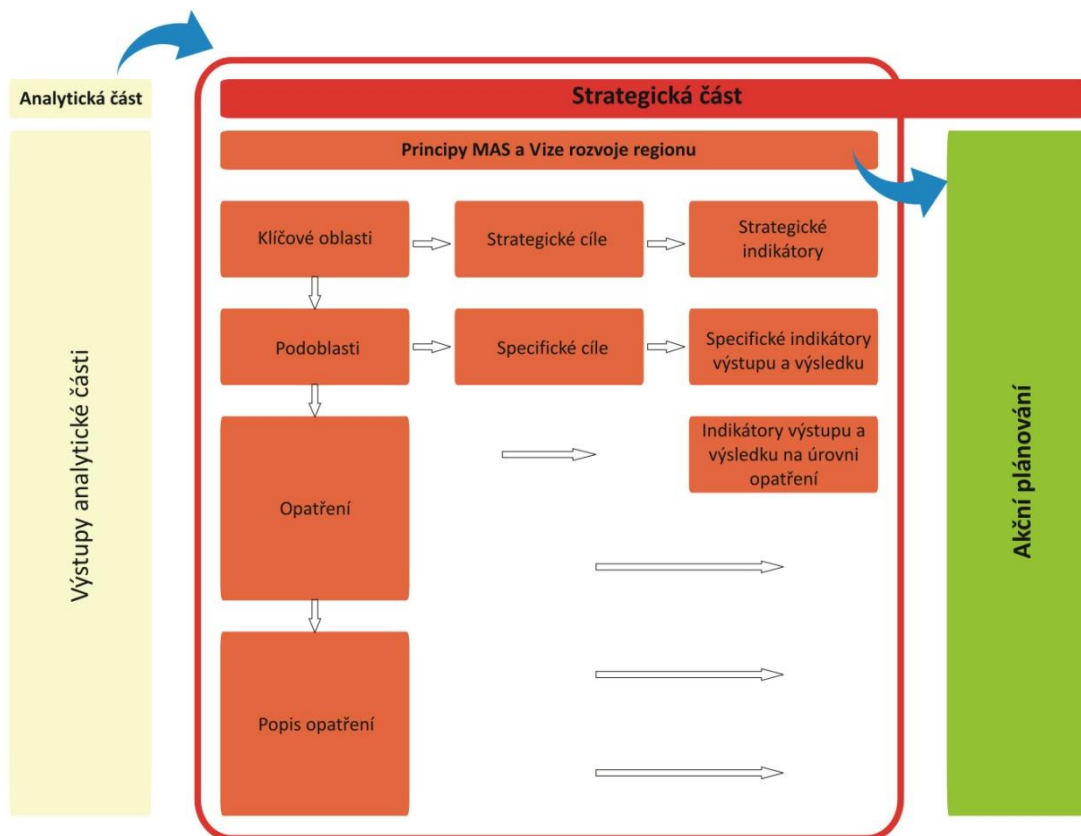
Analytická část

Výstupy analytické části

Strategická část

Principy MAS a Vize rozvoje regionu

Klíčové oblasti

Strategické cíle

Strategické indikátory

Podoblasti

Specifické cíle

Specifické indikátory výstupu a výsledku

Opatření

Indikátory výstupu a výsledku na úrovni opatření

Popis opatření

Akční plánování